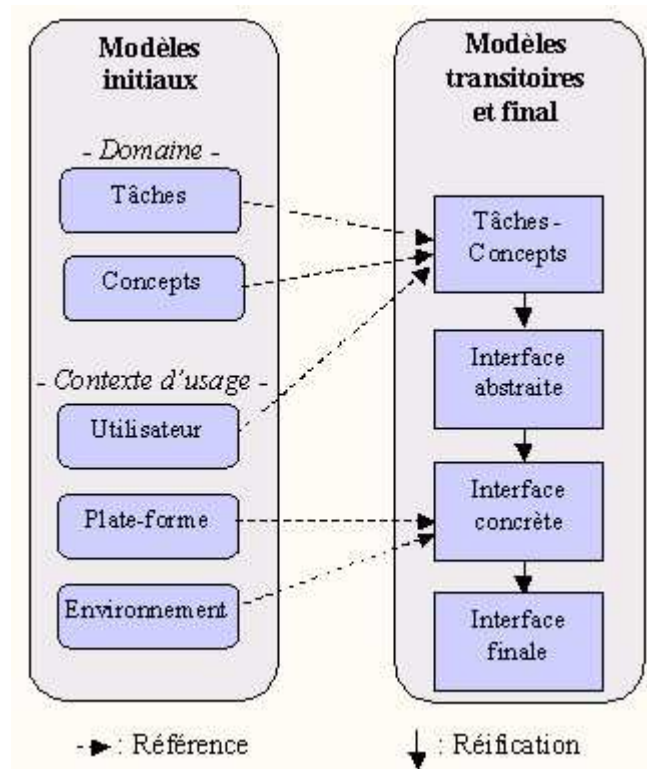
Modèles initiaux

- Domaine -

Tâches

Concepts

- Contexte d'usage -

Utilisateur

Plate-forme

Environnement

Modèles transitoires et final

Tâches - Concepts

Interface abstraite

Interface concrète

Interface finale

: Référence

: Réification